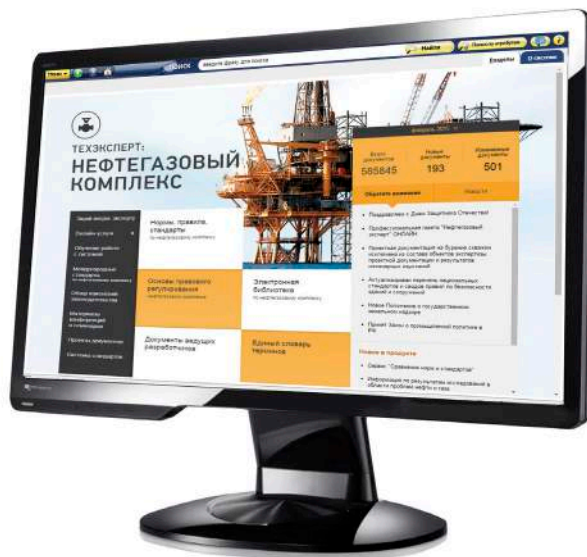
Меню Поиск введите фразу для поиска Найти Помощь в работе Закладки О системе

ТЕХЭКСПЕРТ: НЕФТЕГАЗОВЫЙ КОМПЛЕКС

Февраль 2015

Всего документов 585845

Новых документов 193

Изменённых документов 501

Обратите внимание Новости

Задай вопрос эксперту

Онлайн-услуги

Обучение работе с системой

Мониторинг изменений и стандарты

Обзор изменений законодательства

Календарь конференций и семинаров

Пример документов

Системы стандартов

Нормы, правила, стандарты по нефтегазовому комплексу

Основы правового регулирования

Электронная библиотека по нефтегазовому комплексу

Документы ведущих разработчиков

Единый словарь терминов

Новое в продукте

Сервис "Сравнение норм и стандартов"